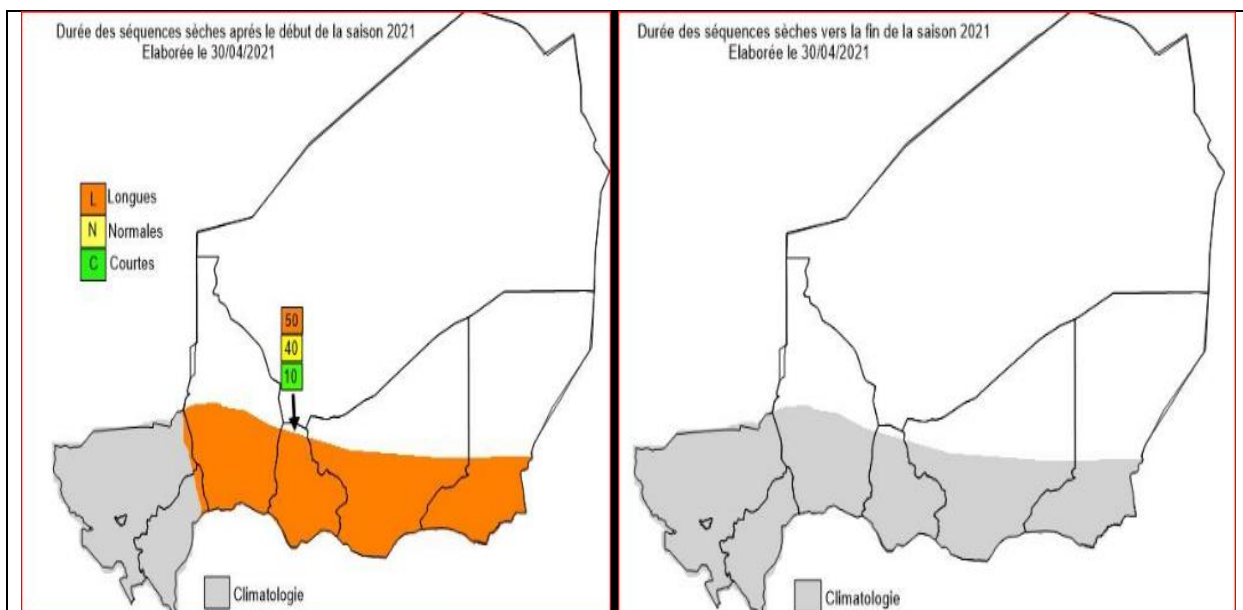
Durée des séquences sèches aprés le début de la saison 2021
Elaborée le 30/04/2021

L Longues
N Normales
C Courtes

50
40
10

Climatologie

Durée des séquences sèches vers la fin de la saison 2021
Elaborée le 30/04/2021

Climatologie